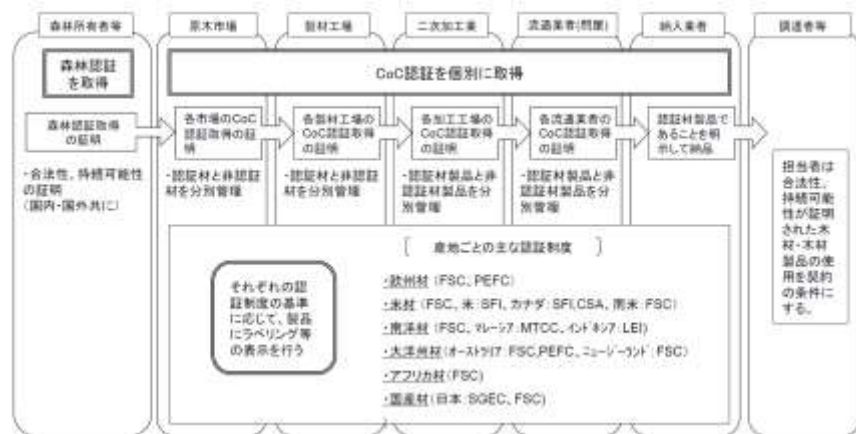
森林所有者等

原木市場

製材工場

二次加工業

流通業者(問屋)

納入業者

調達者等

森林認証を取得

CoC認証を個別に取得

森林認証取得の証明

各市場のCoC認証取得の証明

各製材工場のCoC認証取得の証明

各加工工場のCoC認証取得の証明

各流通業者のCoC認証取得の証明

認証材製品であることを明示して納品

・合法性、持続可能性の証明
(国内・国外共に)

・認証材と非認証材を分別管理

・認証材と非認証材を分別管理

・認証材製品と非認証材製品を分別管理

・認証材製品と非認証材製品を分別管理

担当者は合法性、持続可能性が証明された木材・木材製品の使用を契約の条件にする。

[ 産地ごとの主な認証制度 ]

それぞれの認証制度の基準に応じて、製品にラベリング等の表示を行う

・欧州材 (FSC、PEFC)

・米材 (FSC、米:SFI、カナダ:SFI,CSA、南米:FSC)

・南洋材 (FSC、マレーシア:MTCC、インドネシア:LEI)

・大洋州材 (オーストラリア:FSC,PEFC、ニュージーランド:FSC)

・アフリカ材 (FSC)

・国産材 (日本:SGEC、FSC)